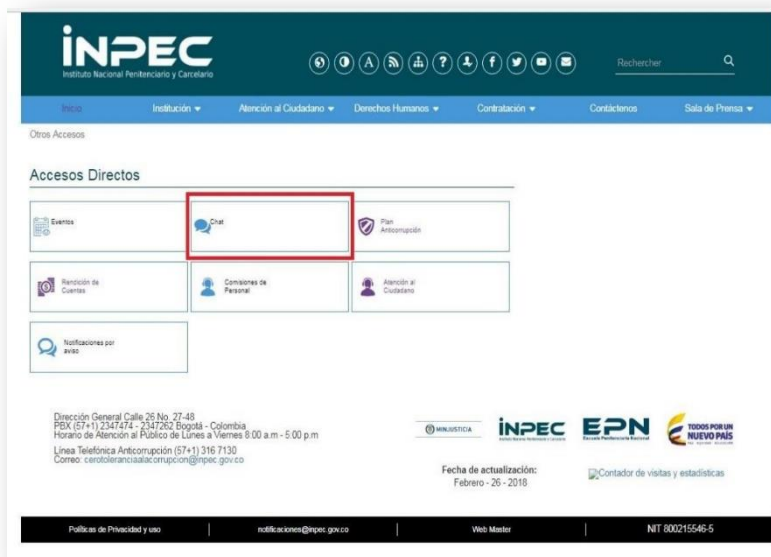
INPEC
Instituto Nacional Penitenciario y Carcelario

Rechercher

Inicio Institución ▾ Atención al Ciudadano ▾ Derechos Humanos ▾ Contratación ▾ Contáctenos Sala de Prensa ▾

Otros Accesos

Accesos Directos

Eventos

Chat

Plan Anticorrupción

Rendición de Cuentas

Comisiones de Personal

Atención al Ciudadano

Notificaciones por aviso

Dirección General Calle 26 No. 27-48
PBX (57+1) 2347474 - 2347262 Bogotá - Colombia
Horario de Atención al Público de Lunes a Viernes 8:00 a.m - 5:00 p.m
Línea Telefónica Anticorrupción (57+1) 316 7130
Correo: cerotoleranciaalacorrupcion@inpec.gov.co

MINJUSTICIA

INPEC
Instituto Nacional Penitenciario y Carcelario

EPN
Escuela Penitenciaria Nacional

TODOS POR UN NUEVO PAÍS

Fecha de actualización:
Febrero - 26 - 2018

Contador de visitas y estadísticas

Políticas de Privacidad y uso | notificaciones@inpec.gov.co | Web Master | NIT 800215546-5